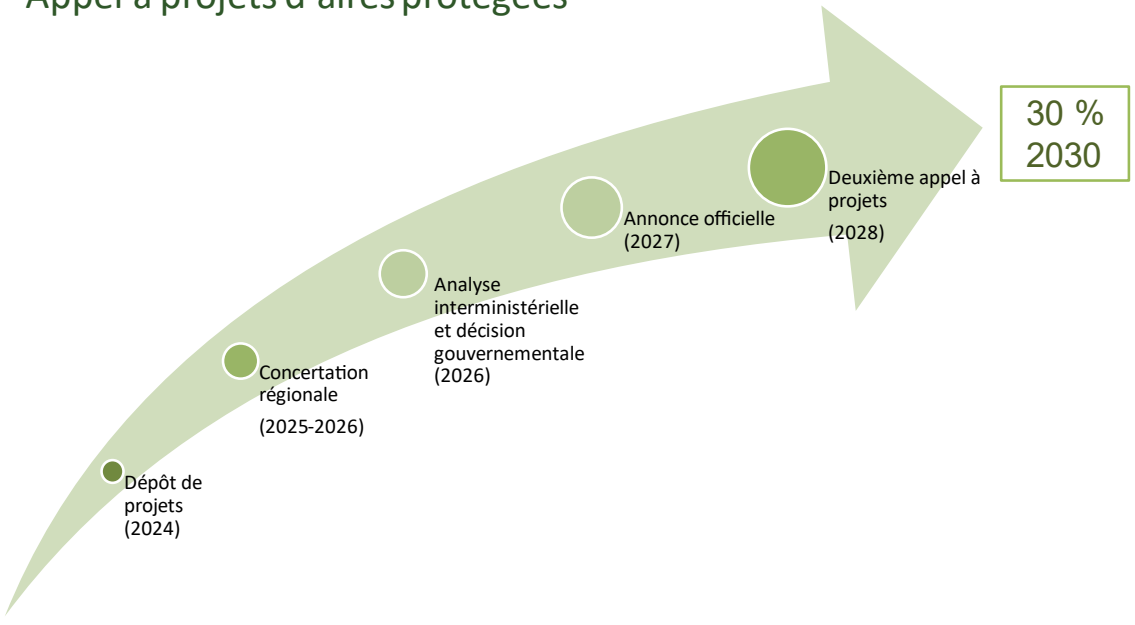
Appel à projets d'aires protégées

30 %
2030

Deuxième appel à projets
(2028)

Annonce officielle
(2027)

Analyse interministérielle et décision gouvernementale
(2026)

Concertation régionale
(2025-2026)

Dépôt de projets
(2024)